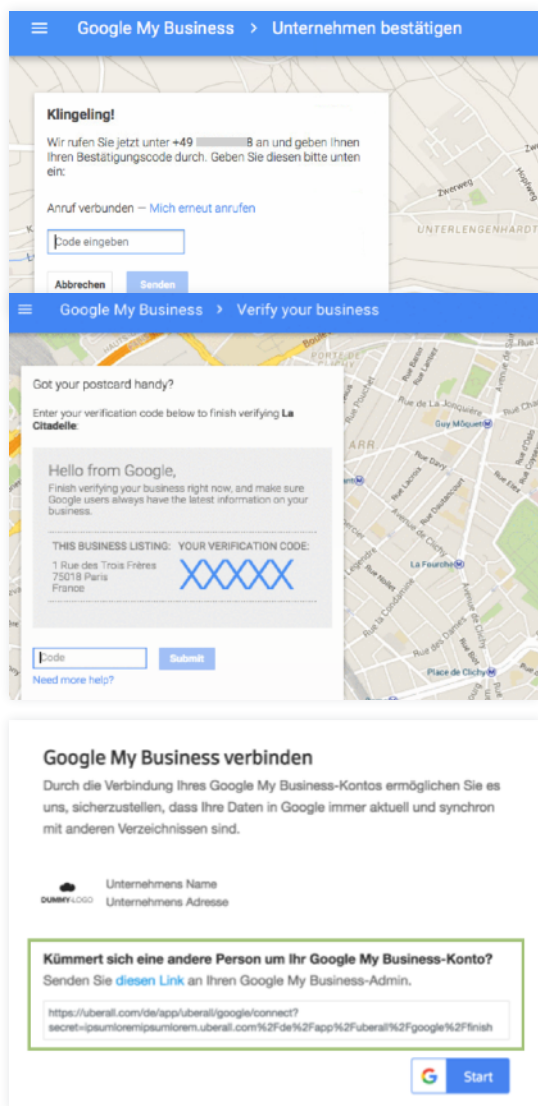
Google My Business > Unternehmen bestätigen

Klingeling!

Wir rufen Sie jetzt unter +49 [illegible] 8 an und geben Ihnen Ihren Bestätigungscode durch. Geben Sie diesen bitte unten ein:

Anruf verbunden — Mich erneut anrufen

Code eingeben

Abbrechen Senden

Zwerweg

UNTERLENGENHARDT

Google My Business > Verify your business

Got your postcard handy?

Enter your verification code below to finish verifying La Citadeille:

Hello from Google,

Finish verifying your business right now, and make sure Google users always have the latest information on your business.

THIS BUSINESS LISTING: YOUR VERIFICATION CODE:

1 Rue des Trois Frères
75018 Paris
France

XXXXX

Code Submit

Need more help?

Rue La Jonquière

Guy Môquet

Rue Davy

La Fourche

Place de Clichy

Google My Business verbinden

Durch die Verbindung Ihres Google My Business-Kontos ermöglichen Sie es uns, sicherzustellen, dass Ihre Daten in Google immer aktuell und synchron mit anderen Verzeichnissen sind.

DUMMYLOGO

Unternehmens Name
Unternehmens Adresse

Kümmert sich eine andere Person um Ihr Google My Business-Konto?

Senden Sie diesen Link an Ihren Google My Business-Admin.

https://uberall.com/de/app/uberall/google/connect?secret=ipsumloremipsumlorem.uberall.com%2Fde%2Fapp%2Fuberall%2Fgoogle%2Ffinish

Start